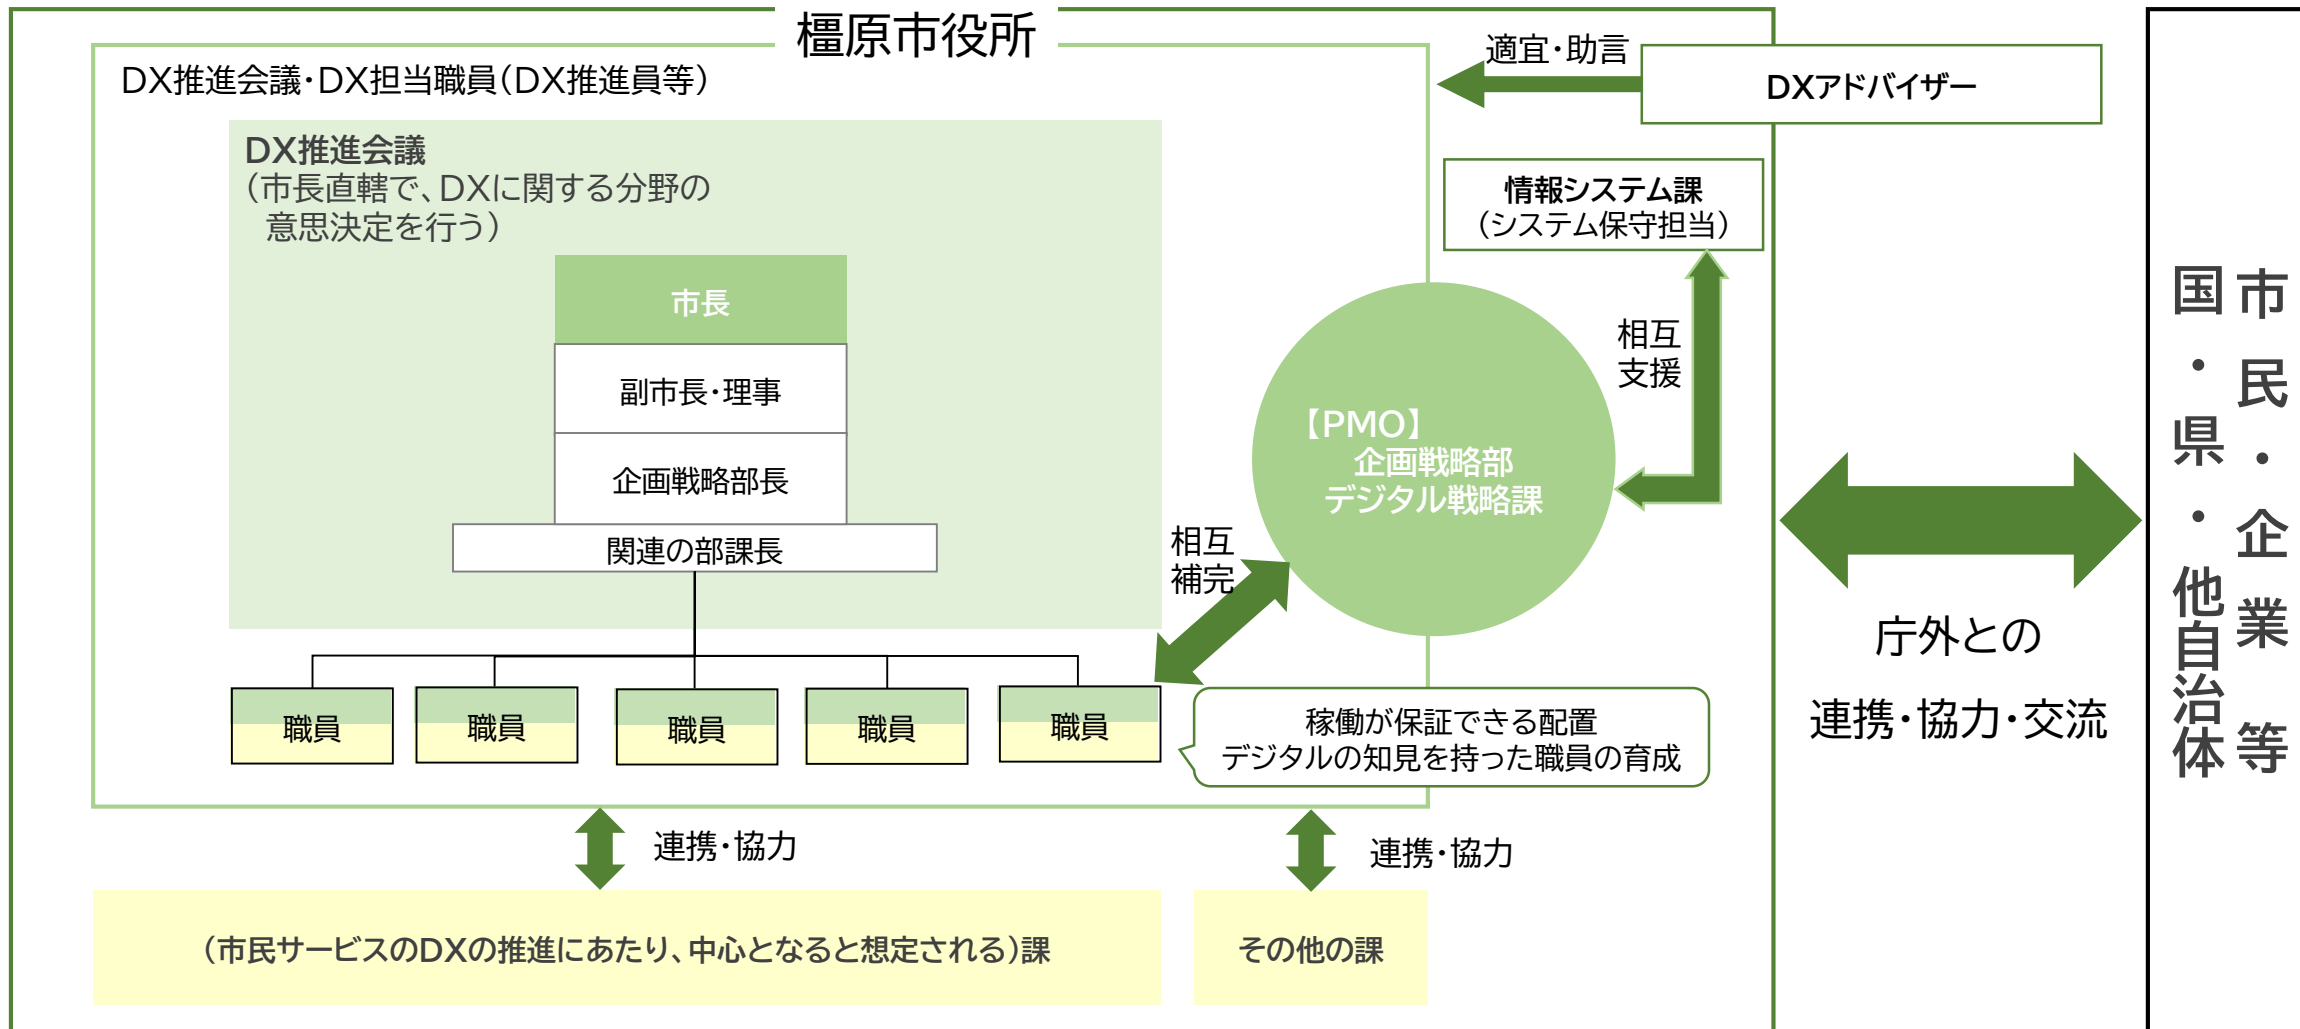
橿原市役所

DX推進会議・DX担当職員（DX推進員等）

DX推進会議
（市長直轄で、DXに関する分野の意思決定を行う）

市長

副市長・理事

企画戦略部長

関連の部課長

職員

職員

職員

職員

職員

適宜・助言

DXアドバイザー

情報システム課
（システム保守担当）

相互
支援

【PMO】
企画戦略部
デジタル戦略課

相互
補完

稼働が保証できる配置
デジタルの知見を持った職員の育成

庁外との
連携・協力・交流

市民・企業等

国・県・他自治体

連携・協力

連携・協力

（市民サービスのDXの推進にあたり、中心となると想定される）課

その他の課